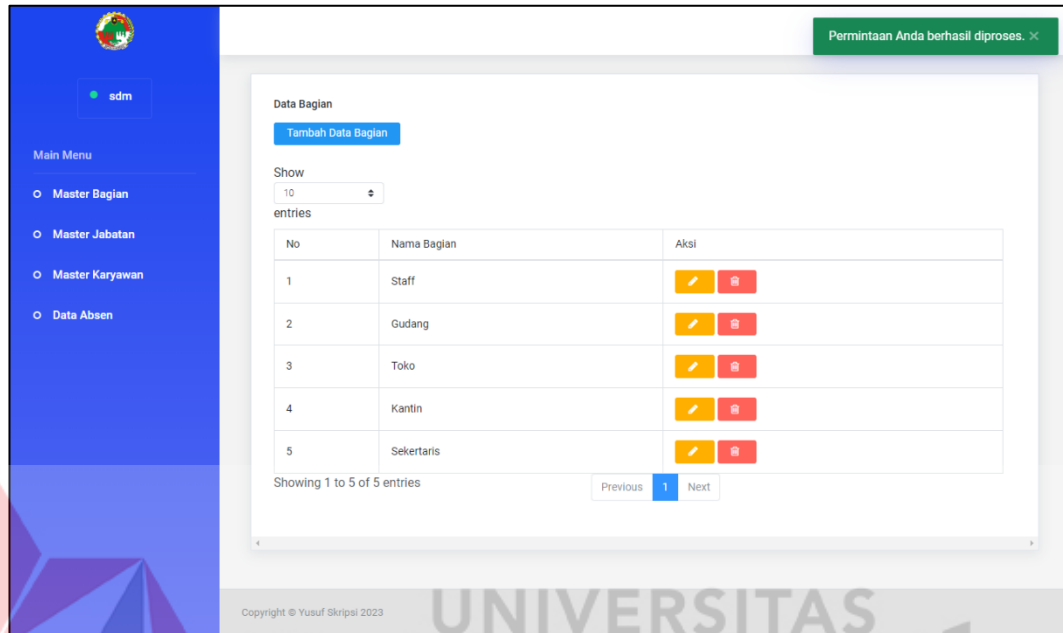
Permintaan Anda berhasil diproses. ×

sdm

Main Menu

Master Bagian

Master Jabatan

Master Karyawan

Data Absen

Data Bagian

Tambah Data Bagian

Show
10
entries

| No | Nama Bagian | Aksi |
|---|---|---|
| 1 | Staff | |
| 2 | Gudang | |
| 3 | Toko | |
| 4 | Kantin | |
| 5 | Sekertaris | |

Showing 1 to 5 of 5 entries

Previous 1 Next

Copyright © Yusuf Skripsi 2023

UNIVERSITAS